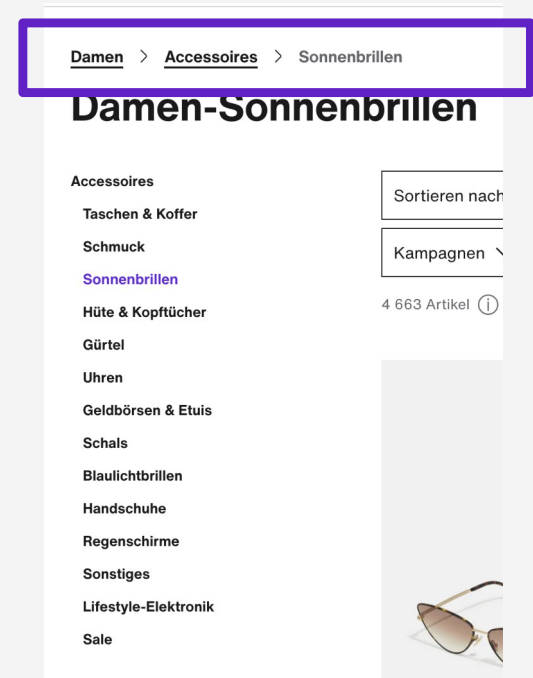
Damen > Accessoires > Sonnenbrillen

Damen-Sonnenbrillen

Accessoires
Taschen & Koffer
Schmuck
Sonnenbrillen
Hüte & Kopftücher
Gürtel
Uhren
Geldbörsen & Etuis
Schals
Blaulichtbrillen
Handschuhe
Regenschirme
Sonstiges
Lifestyle-Elektronik
Sale

Sortieren nach

Kampagnen

4 663 Artikel